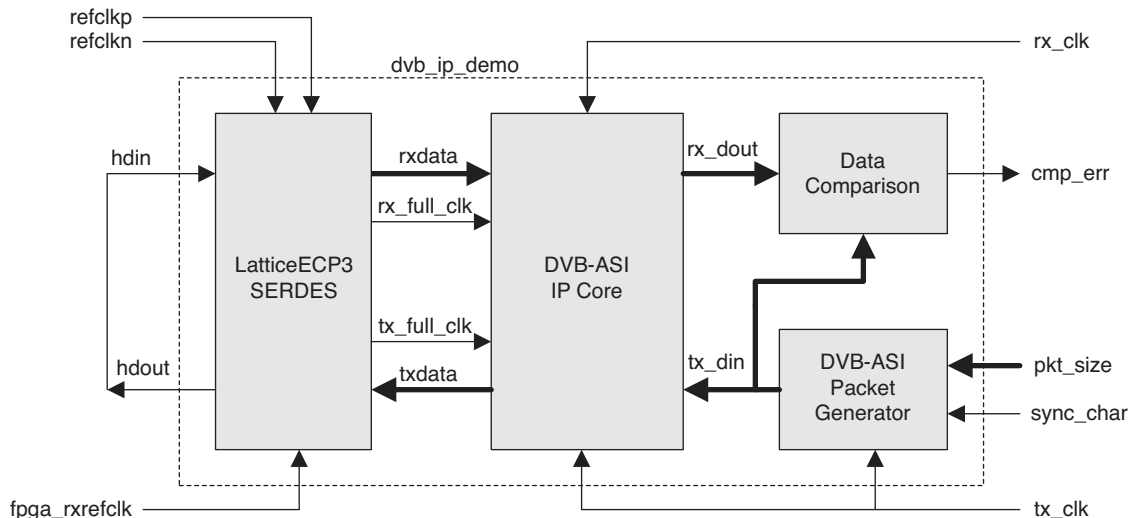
refclkp
refclkn
dvb_ip_demo
rx_clk
hdin
rxdata
rx_dout
Data Comparison
cmp_err
rx_full_clk
LatticeECP3 SERDES
DVB-ASI IP Core
tx_full_clk
hdout
txdata
tx_din
DVB-ASI Packet Generator
pkt_size
sync_char
fpga_rxrefclk
tx_clk